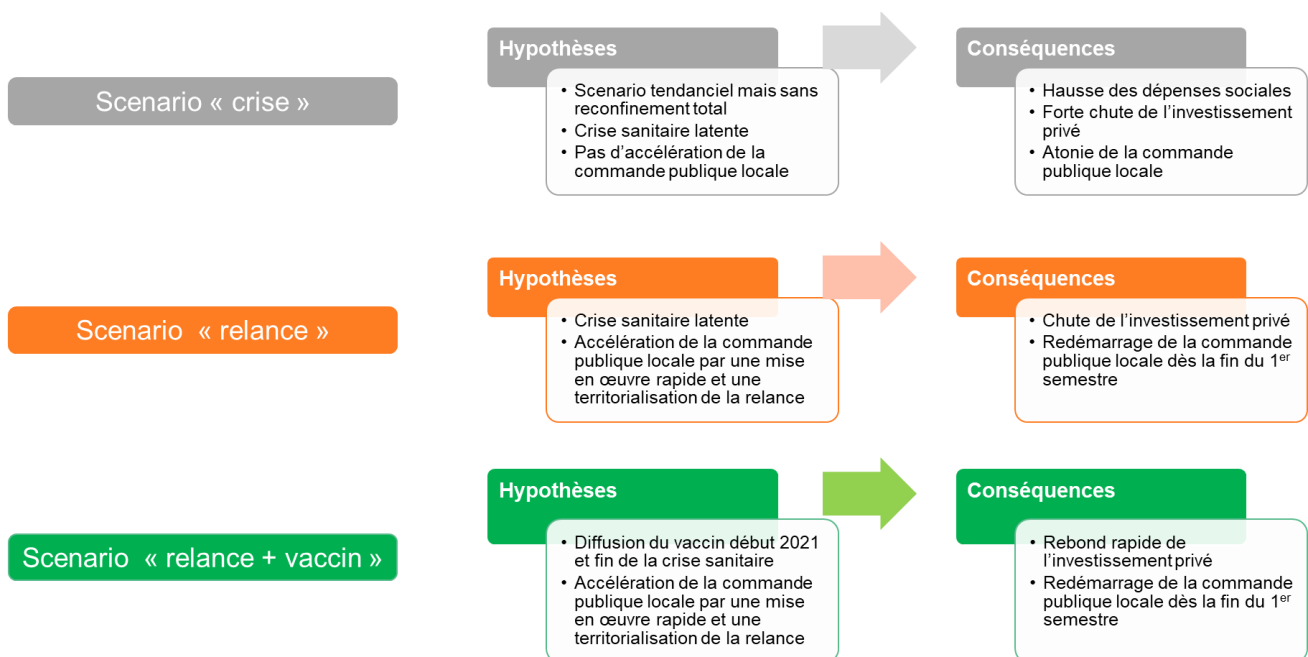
Scenario « crise »

Hypothèses
- Scenario tendanciel mais sans reconfinement total
- Crise sanitaire latente
- Pas d'accélération de la commande publique locale

Conséquences
- Hausse des dépenses sociales
- Forte chute de l'investissement privé
- Atonie de la commande publique locale

Scenario « relance »

Hypothèses
- Crise sanitaire latente
- Accélération de la commande publique locale par une mise en œuvre rapide et une territorialisation de la relance

Conséquences
- Chute de l'investissement privé
- Redémarrage de la commande publique locale dès la fin du 1$^{er}$ semestre

Scenario « relance + vaccin »

Hypothèses
- Diffusion du vaccin début 2021 et fin de la crise sanitaire
- Accélération de la commande publique locale par une mise en œuvre rapide et une territorialisation de la relance

Conséquences
- Rebond rapide de l'investissement privé
- Redémarrage de la commande publique locale dès la fin du 1$^{er}$ semestre